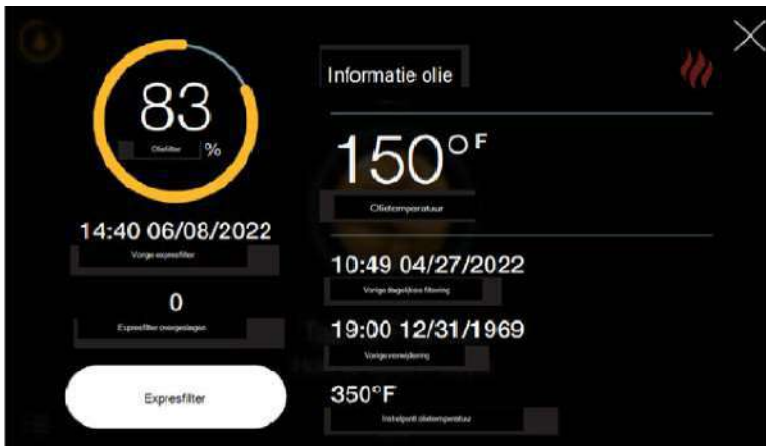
83
Oliefilter
%

14:40 06/08/2022
Vorige expresfilter

0
Expresfilter overgeslagen

Expresfilter

Informatie olie

150°F
Olietemperatuur

10:49 04/27/2022
Vorige dagelijkse filtering

19:00 12/31/1969
Vorige verwijdering

350°F
Instelpunt olietemperatuur